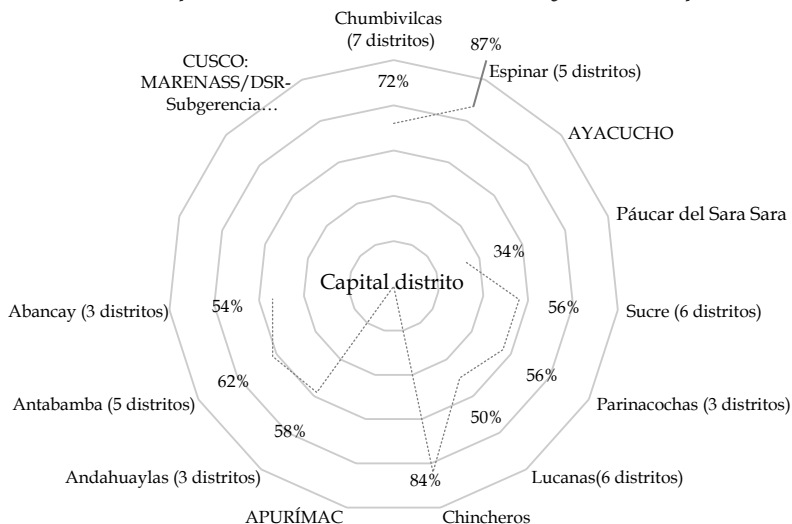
Chumbivilcas (7 distritos)

87%

Espinar (5 distritos)

CUSCO: MARENASS/DSR-Subgerencia…

72%

AYACUCHO

Páucar del Sara Sara

34%

Capital distrito

Abancay (3 distritos)

54%

56%

Sucre (6 distritos)

62%

56%

Antabamba (5 distritos)

Parinacochas (3 distritos)

50%

58%

Andahuaylas (3 distritos)

84%

Lucanas(6 distritos)

APURÍMAC

Chincheros